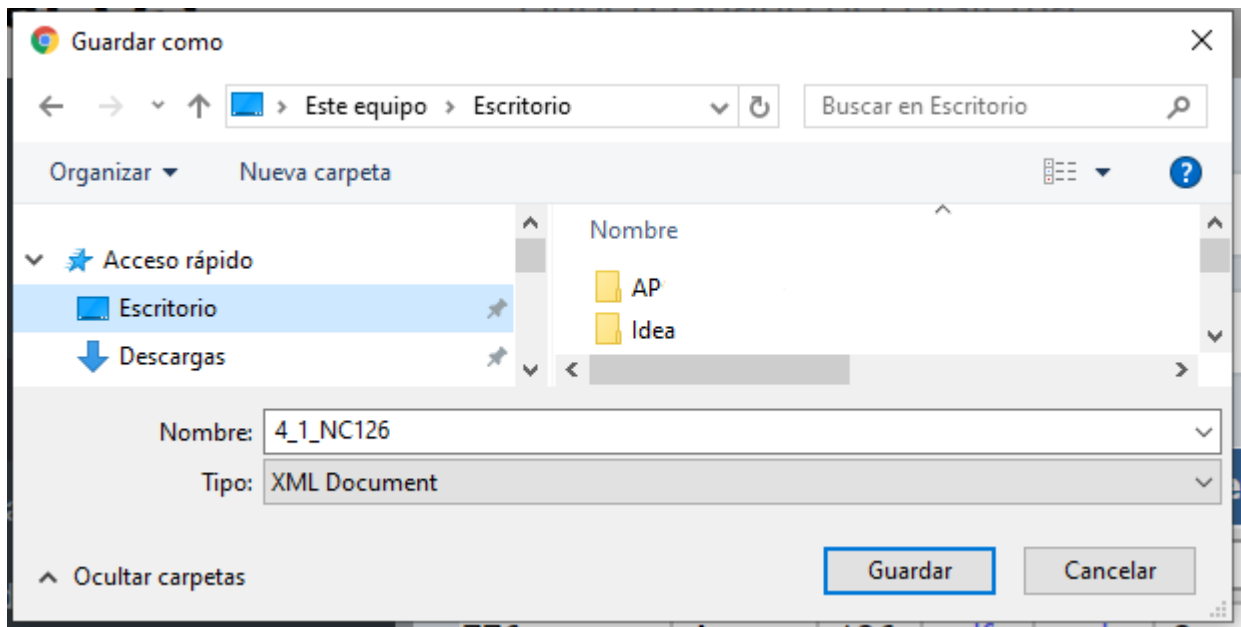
Guardar como

Este equipo > Escritorio

Buscar en Escritorio

Organizar ▾

Nueva carpeta

Acceso rápido

Escritorio

Descargas

Nombre

AP

Idea

Nombre: 4_1_NC126

Tipo: XML Document

Ocultar carpetas

Guardar

Cancelar